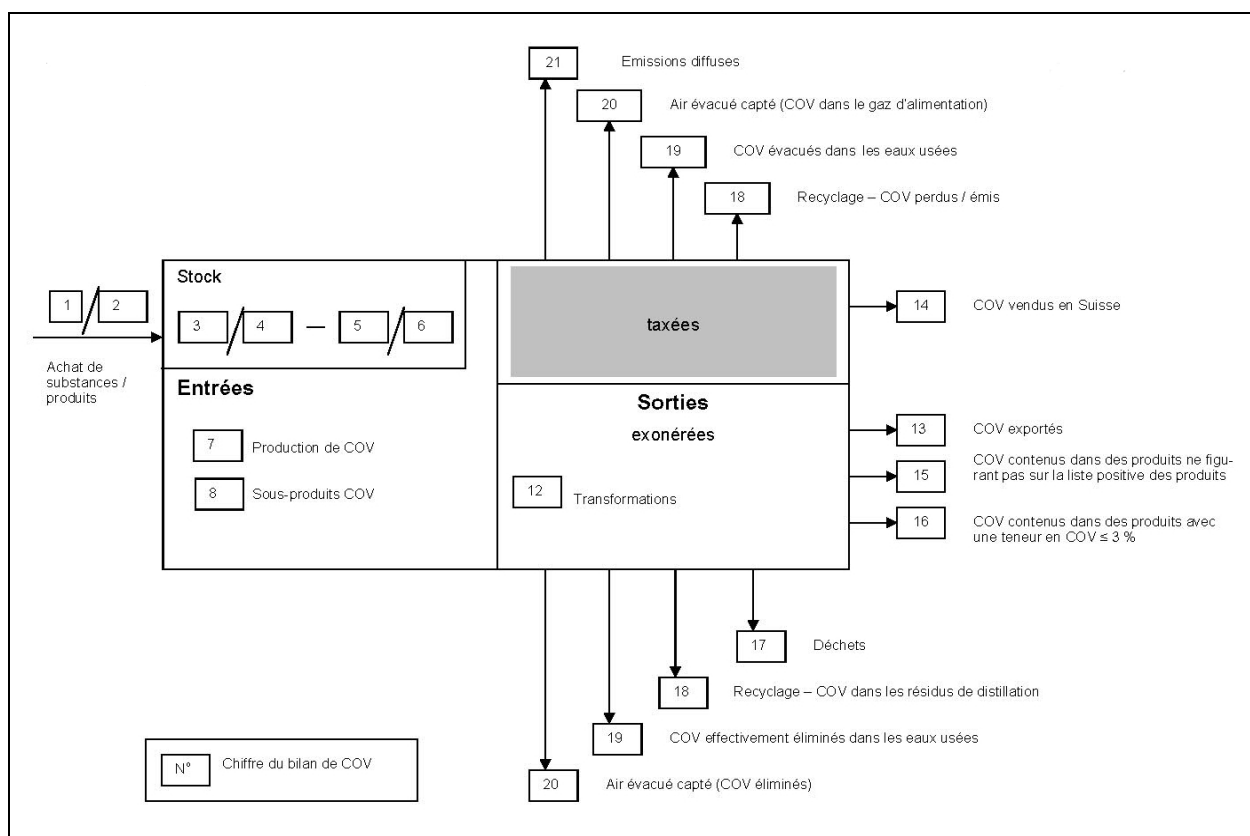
21 Emissions diffuses

20 Air évacué capté (COV dans le gaz d'alimentation)

19 COV évacués dans les eaux usées

18 Recyclage – COV perdus / émis

Stock

1 / 2

3 / 4 — 5 / 6

Achat de substances / produits

taxées

14 COV vendus en Suisse

Entrées

Sorties

exonérées

7 Production de COV

8 Sous-produits COV

12 Transformations

13 COV exportés

15 COV contenus dans des produits ne figurant pas sur la liste positive des produits

16 COV contenus dans des produits avec une teneur en COV ≤ 3 %

17 Déchets

18 Recyclage – COV dans les résidus de distillation

19 COV effectivement éliminés dans les eaux usées

20 Air évacué capté (COV éliminés)

N° Chiffre du bilan de COV